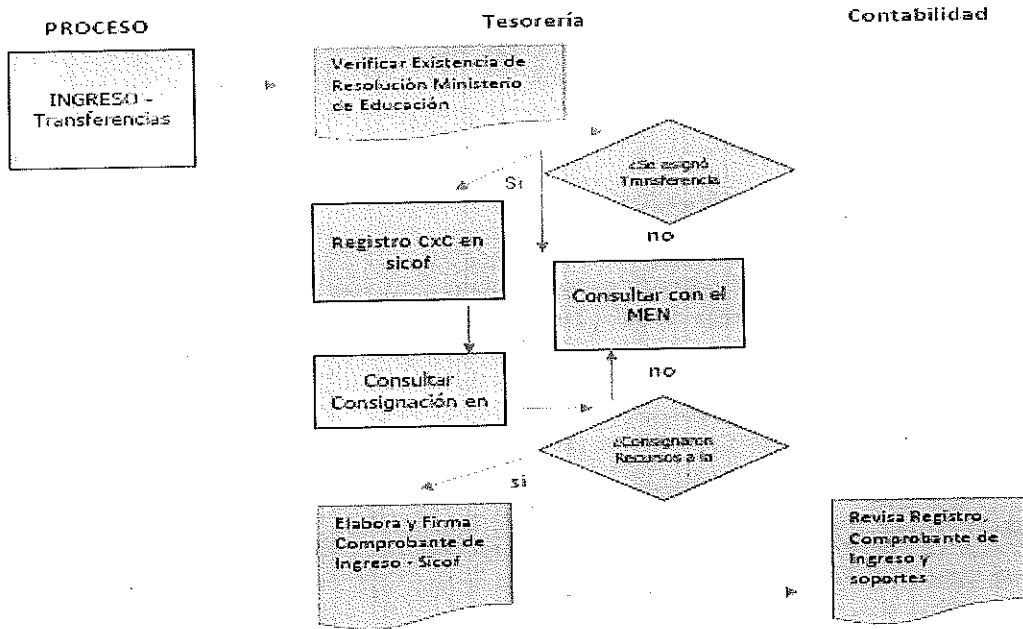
PROCESO

Tesorería

Contabilidad

INGRESO - Transferencias

Verificar Existencia de Resolución Ministerio de Educación

¿Se asignó Transferencia

Si

no

Registro CxC en sicof

Consultar con el MEN

no

Consultar Consignación en

¿Consignaron Recursos a la

si

Elabora y Firma Comprobante de Ingreso - Sicof

Revisa Registro, Comprobante de Ingreso y soportes